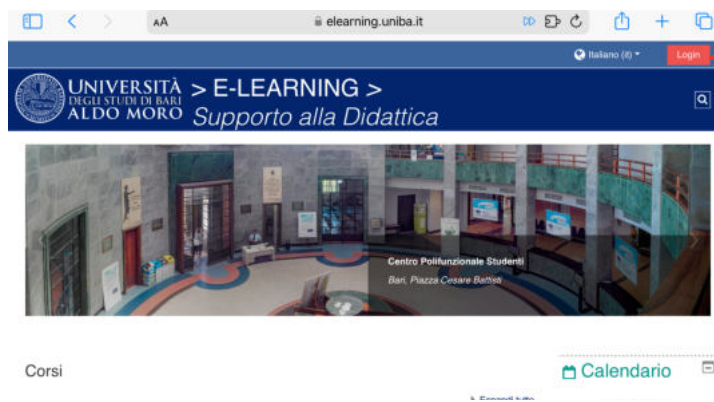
AA elearning.uniba.it

Italiano (it) Login

UNIVERSITÀ DEGLI STUDI DI BARI ALDO MORO > E-LEARNING > Supporto alla Didattica

Centro Polifunzionale Studenti
Bari, Piazza Cesare Battisti

Corsi

Calendario

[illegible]